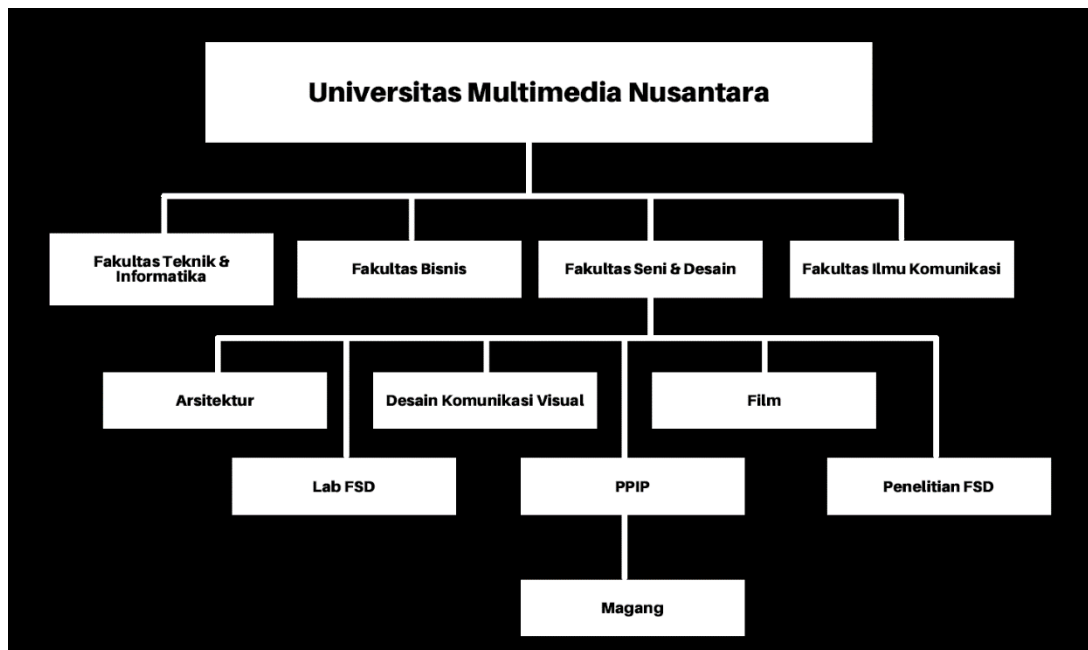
Universitas Multimedia Nusantara

Fakultas Teknik & Informatika

Fakultas Bisnis

Fakultas Seni & Desain

Fakultas Ilmu Komunikasi

Arsitektur

Desain Komunikasi Visual

Film

Lab FSD

PPIP

Penelitian FSD

Magang